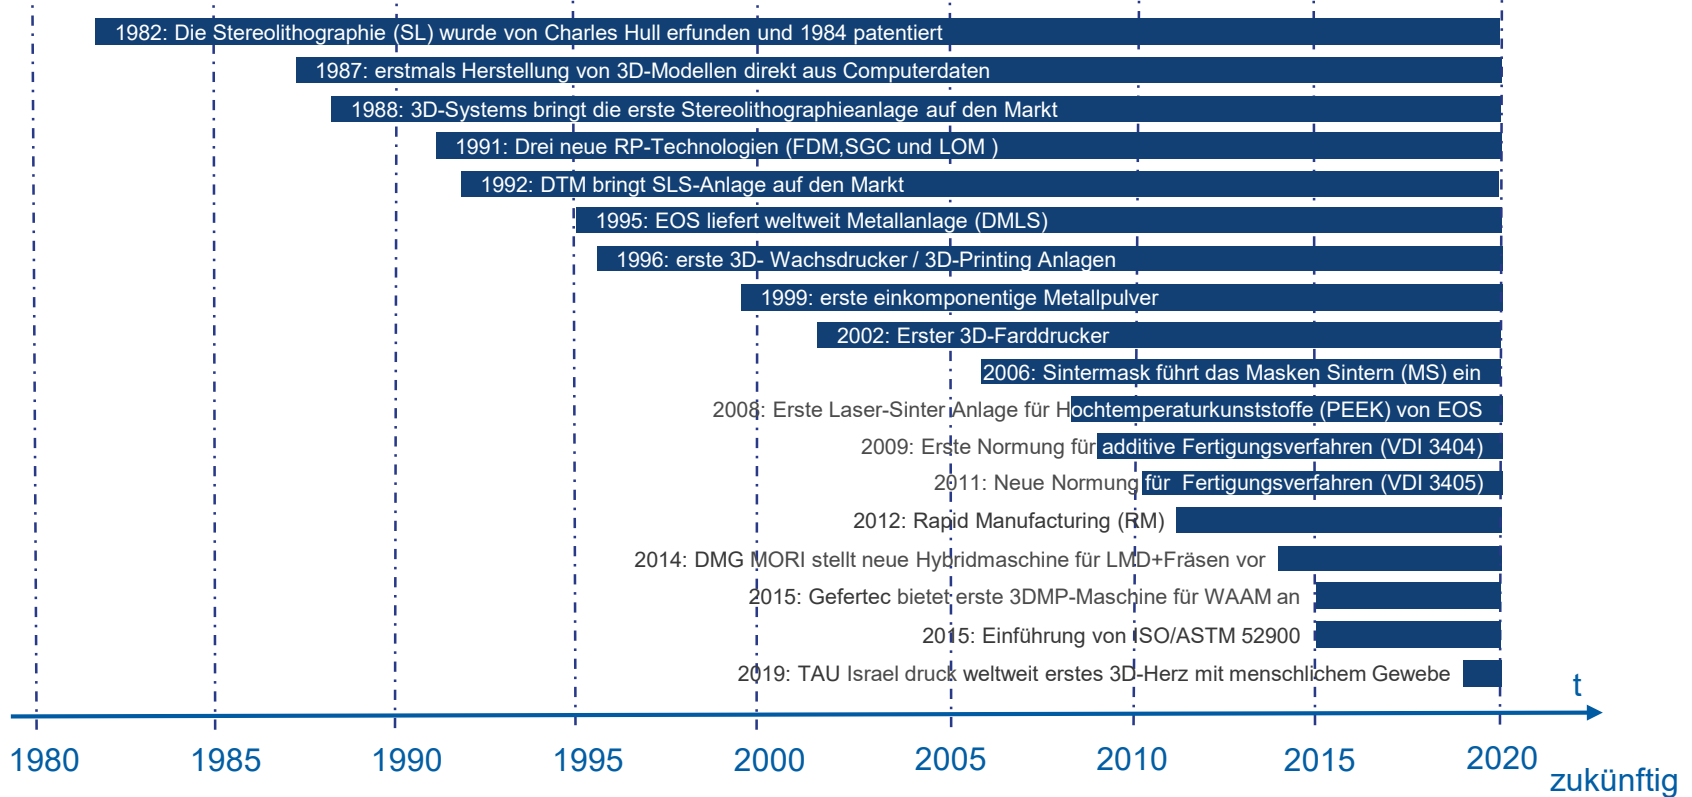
1982: Die Stereolithographie (SL) wurde von Charles Hull erfunden und 1984 patentiert

1987: erstmals Herstellung von 3D-Modellen direkt aus Computerdaten

1988: 3D-Systems bringt die erste Stereolithographieanlage auf den Markt

1991: Drei neue RP-Technologien (FDM,SGC und LOM )

1992: DTM bringt SLS-Anlage auf den Markt

1995: EOS liefert weltweit Metallanlage (DMLS)

1996: erste 3D- Wachsdrucker / 3D-Printing Anlagen

1999: erste einkomponentige Metallpulver

2002: Erster 3D-Farddrucker

2006: Sintermask führt das Masken Sintern (MS) ein

2008: Erste Laser-Sinter Anlage für Hochtemperaturkunststoffe (PEEK) von EOS

2009: Erste Normung für additive Fertigungsverfahren (VDI 3404)

2011: Neue Normung für Fertigungsverfahren (VDI 3405)

2012: Rapid Manufacturing (RM)

2014: DMG MORI stellt neue Hybridmaschine für LMD+Fräsen vor

2015: Gefertec bietet erste 3DMP-Maschine für WAAM an

2015: Einführung von ISO/ASTM 52900

2019: TAU Israel druck weltweit erstes 3D-Herz mit menschlichem Gewebe

t

1980 1985 1990 1995 2000 2005 2010 2015 2020 zukünftig